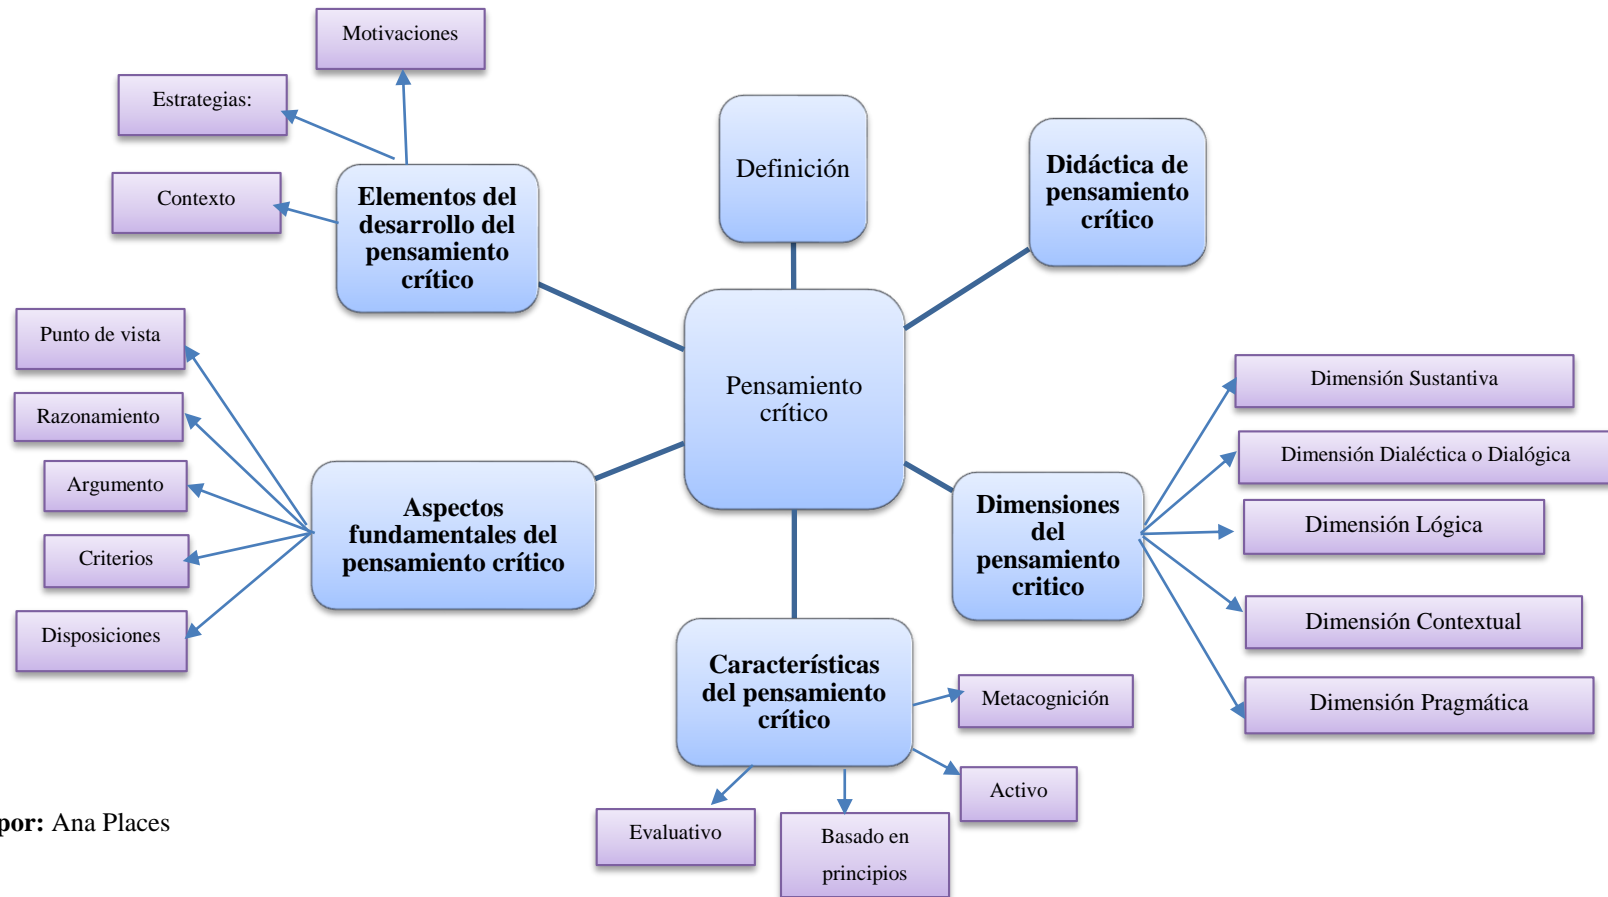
Motivaciones

Estrategias:

Contexto

Elementos del desarrollo del pensamiento crítico

Definición

Didáctica de pensamiento crítico

Punto de vista

Razonamiento

Argumento

Criterios

Disposiciones

Aspectos fundamentales del pensamiento crítico

Pensamiento crítico

Dimensiones del pensamiento critico

Dimensión Sustantiva

Dimensión Dialéctica o Dialógica

Dimensión Lógica

Dimensión Contextual

Dimensión Pragmática

Características del pensamiento crítico

Metacognición

Activo

Evaluativo

Basado en principios

por: Ana Places